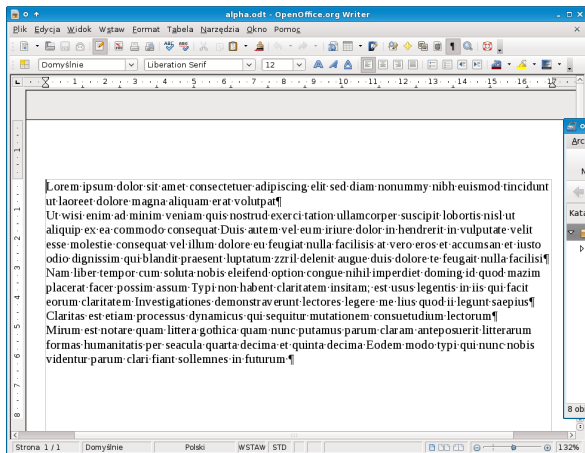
alpha.odt - OpenOffice.org Writer

Plik Edycja Widok Wstaw Format Tabela Narzędzia Okno Pomoc

Domyślnie
Liberation Serif
12

1 2 3 4 5 6 7 8 9 10 11 12 13 14 15 16 17

Lorem ipsum dolor sit amet consectetuer adipiscing elit sed diam nonummy nibh euismod tincidunt ut laoreet dolore magna aliquam erat volutpat¶
Ut wisi enim ad minim veniam quis nostrud exerci tation ullamcorper suscipit lobortis nisl ut aliquip ex ea commodo consequat Duis autem vel eum iriure dolor in hendrerit in vulputate velit esse molestie consequat vel illum dolore eu feugiat nulla facilisis at vero eros et accumsan et iusto odio dignissim qui blandit praesent luptatum zzril delenit augue duis dolore te feugait nulla facilisi¶
Nam liber tempor cum soluta nobis eleifend option congue nihil imperdiet doming id quod mazim placerat facer possim assum Typi non habent claritatem insitam; est usus legentis in iis qui facit eorum claritatem Investigationes demonstraverunt lectores legere me lius quod ii legunt saepius¶
Claritas est etiam processus dynamicus qui sequitur mutationem consuetudium lectorum¶
Mirum est notare quam littera gothica quam nunc putamus parum claram anteposuerit litterarum formas humanitatis per seacula quarta decima et quinta decima Eodem modo typi qui nunc nobis videntur parum clari fiant sollemnes in futurum¶

Arc
Kata
8 ob

Strona 1 / 1 Domyślnie Polski WSTAW STD 132%